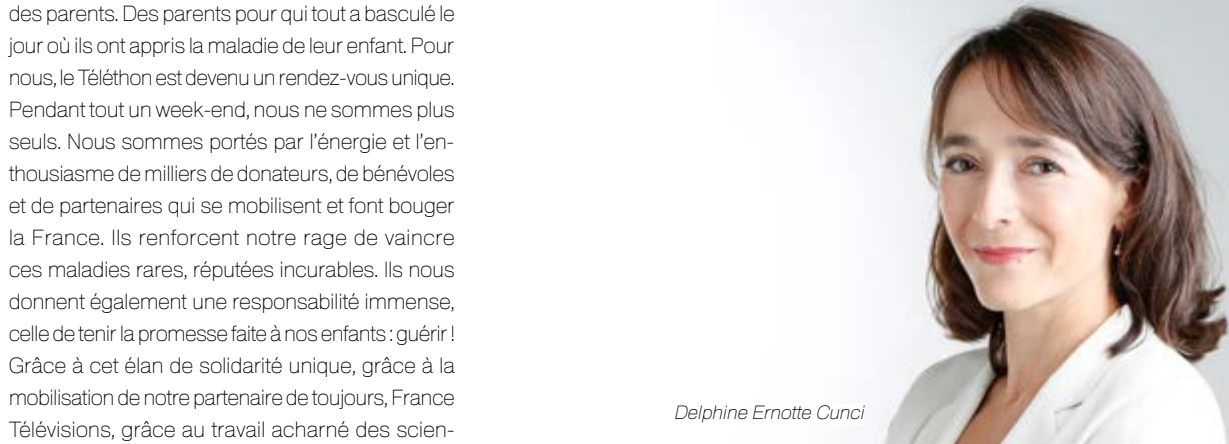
des parents. Des parents pour qui tout a basculé le jour où ils ont appris la maladie de leur enfant. Pour nous, le Téléthon est devenu un rendez-vous unique. Pendant tout un week-end, nous ne sommes plus seuls. Nous sommes portés par l'énergie et l'enthousiasme de milliers de donateurs, de bénévoles et de partenaires qui se mobilisent et font bouger la France. Ils renforcent notre rage de vaincre ces maladies rares, réputées incurables. Ils nous donnent également une responsabilité immense, celle de tenir la promesse faite à nos enfants : guérir ! Grâce à cet élan de solidarité unique, grâce à la mobilisation de notre partenaire de toujours, France Télévisions, grâce au travail acharné des scien-

Delphine Ernotte Cunci